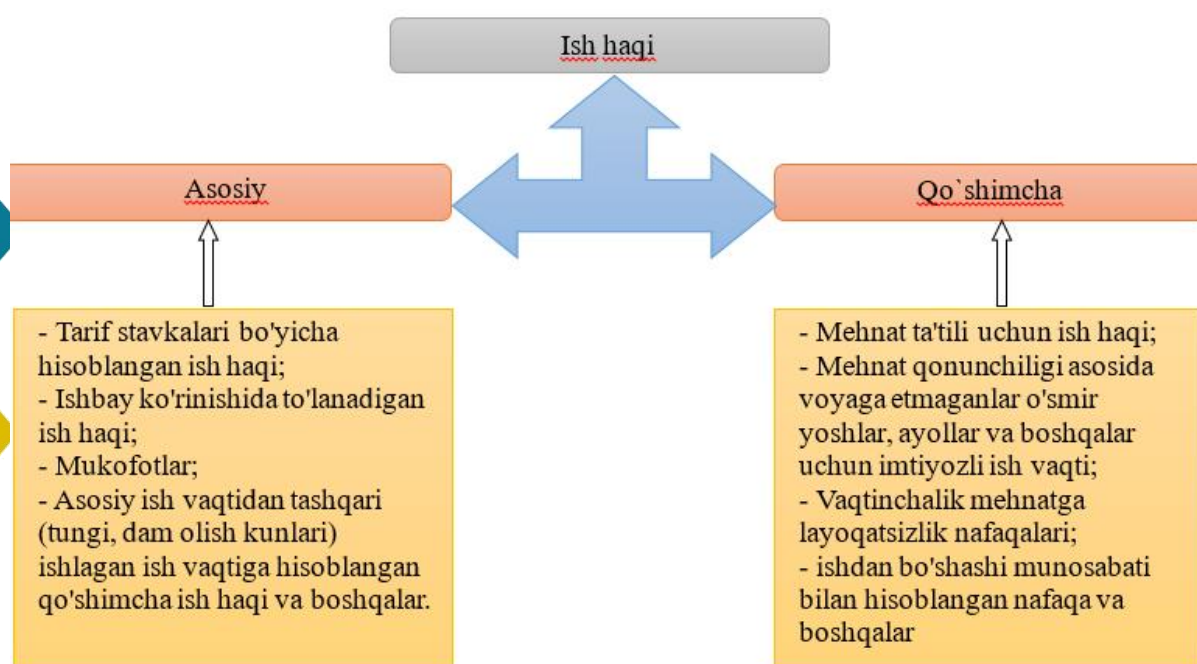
Ish haqi

Asosiy

Qo`shimcha

- Tarif stavkalari bo'yicha hisoblangan ish haqi;
- Ishbay ko'rinishida to'lanadigan ish haqi;
- Mukofotlar;
- Asosiy ish vaqtidan tashqari (tungi, dam olish kunlari) ishlagan ish vaqtiga hisoblangan qo'shimcha ish haqi va boshqalar.

- Mehnat ta'tili uchun ish haqi;
- Mehnat qonunchiligi asosida voyaga etmaganlar o'smir yoshlar, ayollar va boshqalar uchun imtiyozli ish vaqti;
- Vaqtinchalik mehnatga layoqatsizlik nafaqalari;
- ishdan bo'shashi munosabati bilan hisoblangan nafaqa va boshqalar